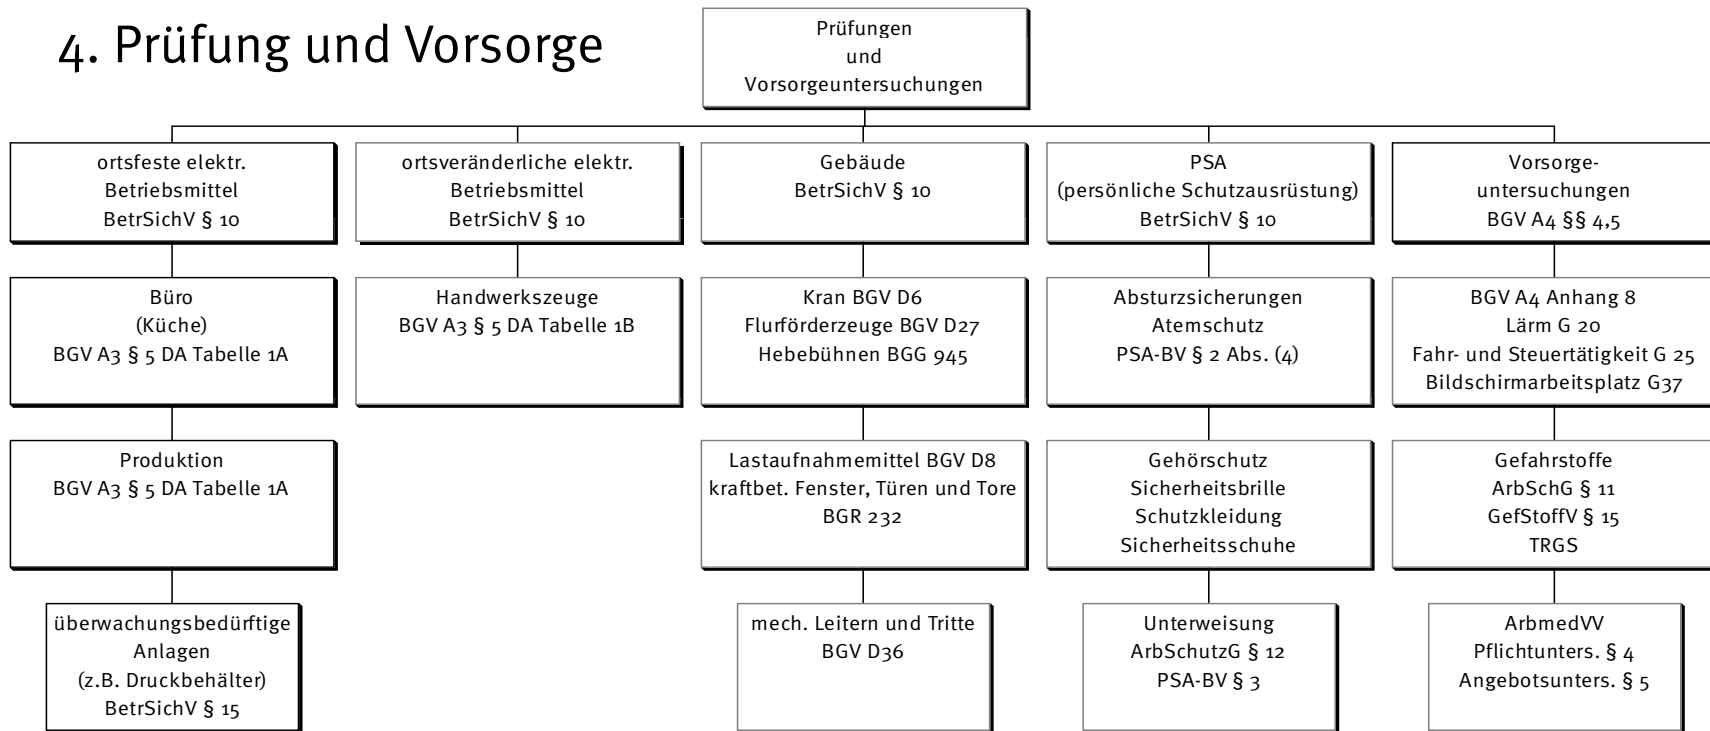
4. Prüfung und Vorsorge

Prüfungen
und
Vorsorgeuntersuchungen

ortsfeste elektr.
Betriebsmittel
BetrSichV § 10

Büro
(Küche)
BGV A3 § 5 DA Tabelle 1A

Produktion
BGV A3 § 5 DA Tabelle 1A

überwachungsbedürftige
Anlagen
(z.B. Druckbehälter)
BetrSichV § 15

ortsveränderliche elektr.
Betriebsmittel
BetrSichV § 10

Handwerkszeuge
BGV A3 § 5 DA Tabelle 1B

Gebäude
BetrSichV § 10

Kran BGV D6
Flurförderzeuge BGV D27
Hebebühnen BGG 945

Lastaufnahmemittel BGV D8
kraftbet. Fenster, Türen und Tore
BGR 232

mech. Leitern und Tritte
BGV D36

PSA
(persönliche Schutzausrüstung)
BetrSichV § 10

Absturzsicherungen
Atemschutz
PSA-BV § 2 Abs. (4)

Gehörschutz
Sicherheitsbrille
Schutzkleidung
Sicherheitsschuhe

Unterweisung
ArbSchutzG § 12
PSA-BV § 3

Vorsorge-
untersuchungen
BGV A4 §§ 4,5

BGV A4 Anhang 8
Lärm G 20
Fahr- und Steuertätigkeit G 25
Bildschirmarbeitsplatz G37

Gefahrstoffe
ArbSchG § 11
GefStoffV § 15
TRGS

ArbmedVV
Pflichtunters. § 4
Angebotsunters. § 5